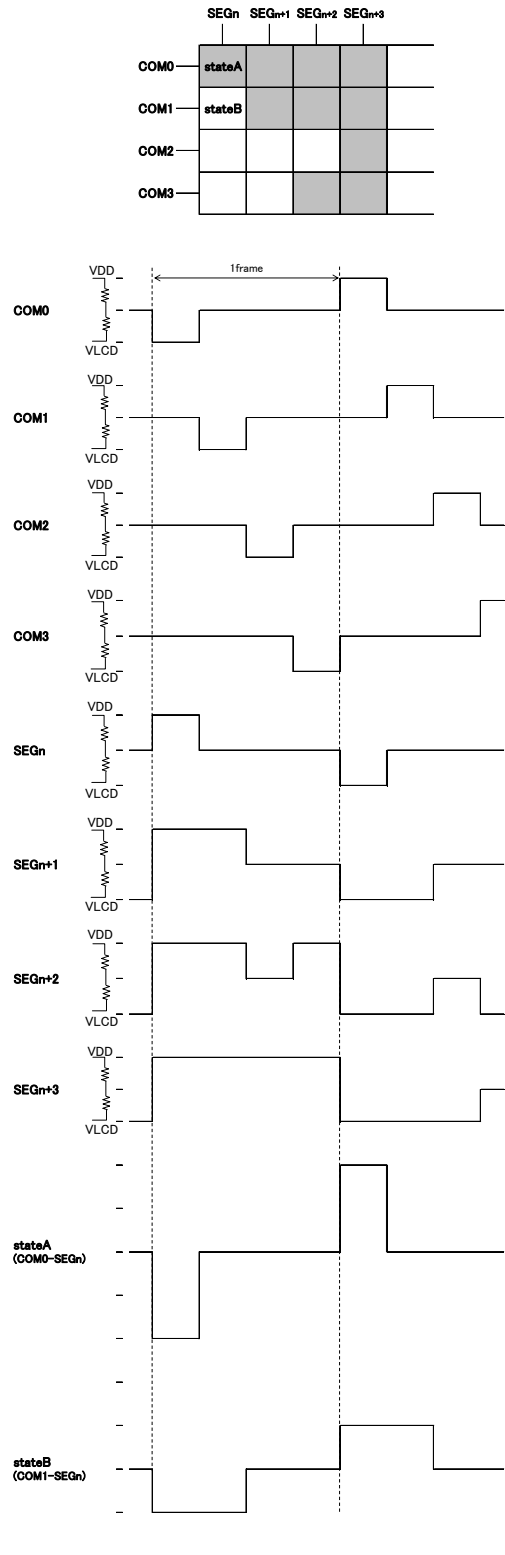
SEGn SEGn+1 SEGn+2 SEGn+3

COM0 stateA

COM1 stateB

COM2

COM3

1frame

VDD
COM0
VLCD

VDD
COM1
VLCD

VDD
COM2
VLCD

VDD
COM3
VLCD

VDD
SEGn
VLCD

VDD
SEGn+1
VLCD

VDD
SEGn+2
VLCD

VDD
SEGn+3
VLCD

stateA
(COM0-SEGn)

stateB
(COM1-SEGn)